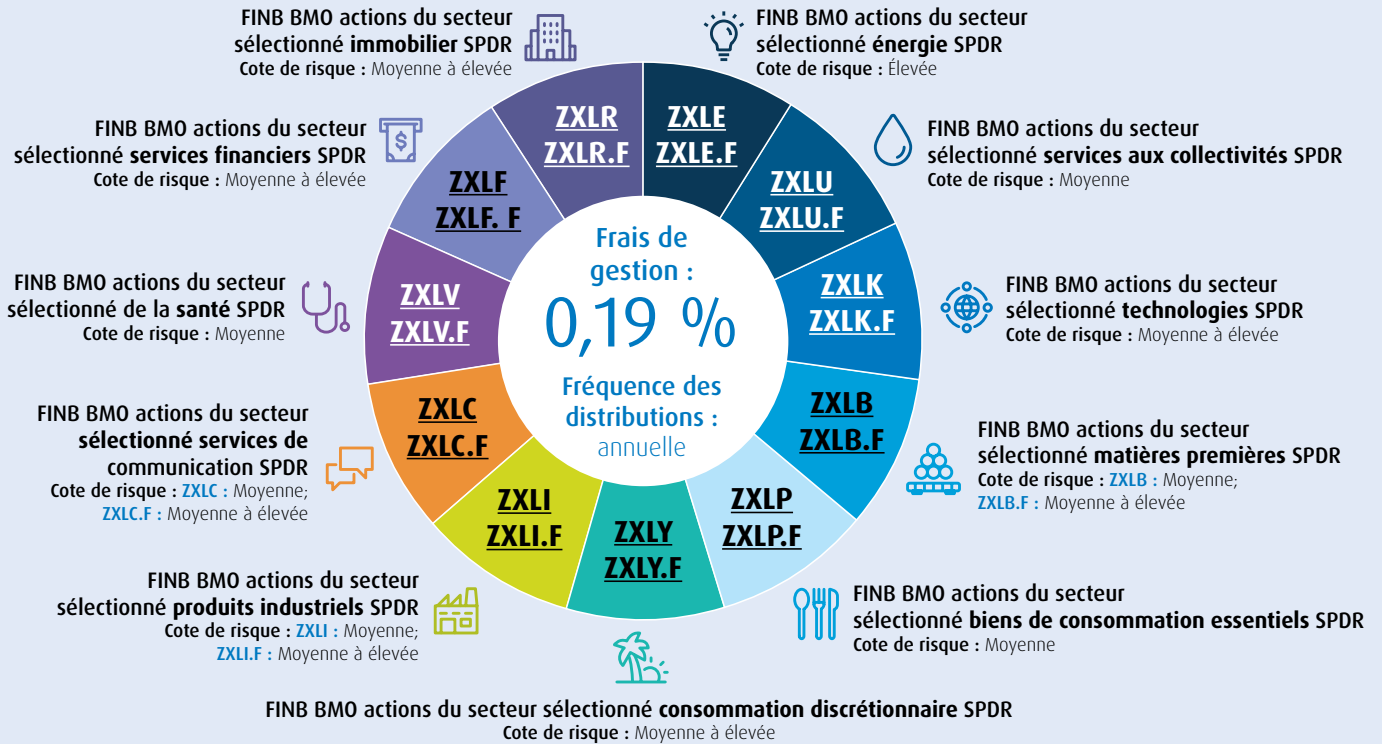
FINB BMO actions du secteur sélectionné **immobilier** SPDR
**Cote de risque :** Moyenne à élevée

FINB BMO actions du secteur sélectionné **énergie** SPDR
**Cote de risque :** Élevée

FINB BMO actions du secteur sélectionné **services financiers** SPDR
**Cote de risque :** Moyenne à élevée

FINB BMO actions du secteur sélectionné **services aux collectivités** SPDR
**Cote de risque :** Moyenne

ZXLR
ZXLR.F

ZXLE
ZXLE.F

ZXLU
ZXLU.F

ZXLF
ZXLF. F

Frais de gestion :
0,19 %
Fréquence des distributions :
annuelle

ZXLK
ZXLK.F

FINB BMO actions du secteur sélectionné de la **santé** SPDR
**Cote de risque :** Moyenne

ZXLV
ZXLV.F

FINB BMO actions du secteur sélectionné **technologies** SPDR
**Cote de risque :** Moyenne à élevée

ZXLB
ZXLB.F

FINB BMO actions du secteur **sélectionné services de communication** SPDR
**Cote de risque :** ZXLC : Moyenne; ZXLC.F : Moyenne à élevée

ZXLC
ZXLC.F

FINB BMO actions du secteur sélectionné **matières premières** SPDR
**Cote de risque :** ZXLB : Moyenne; ZXLB.F : Moyenne à élevée

ZXLI
ZXLI.F

ZXLY
ZXLY.F

ZXLP
ZXLP.F

FINB BMO actions du secteur sélectionné **produits industriels** SPDR
**Cote de risque :** ZXLI : Moyenne; ZXLI.F : Moyenne à élevée

FINB BMO actions du secteur sélectionné **biens de consommation essentiels** SPDR
**Cote de risque :** Moyenne

FINB BMO actions du secteur sélectionné **consommation discrétionnaire** SPDR
**Cote de risque :** Moyenne à élevée